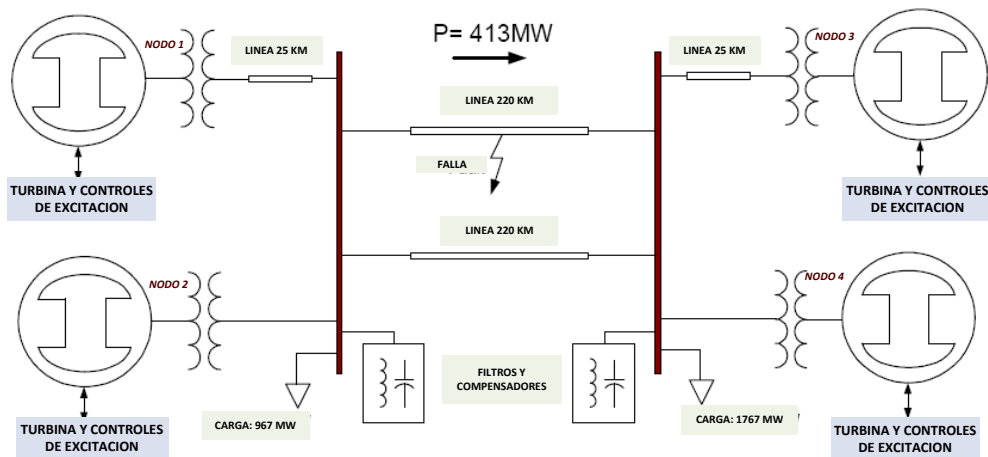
P= 413MW

NODO 1

LINEA 25 KM

LINEA 25 KM

NODO 3

LINEA 220 KM

FALLA

TURBINA Y CONTROLES DE EXCITACION

TURBINA Y CONTROLES DE EXCITACION

LINEA 220 KM

NODO 2

NODO 4

FILTROS Y COMPENSADORES

CARGA: 967 MW

CARGA: 1767 MW

TURBINA Y CONTROLES DE EXCITACION

TURBINA Y CONTROLES DE EXCITACION